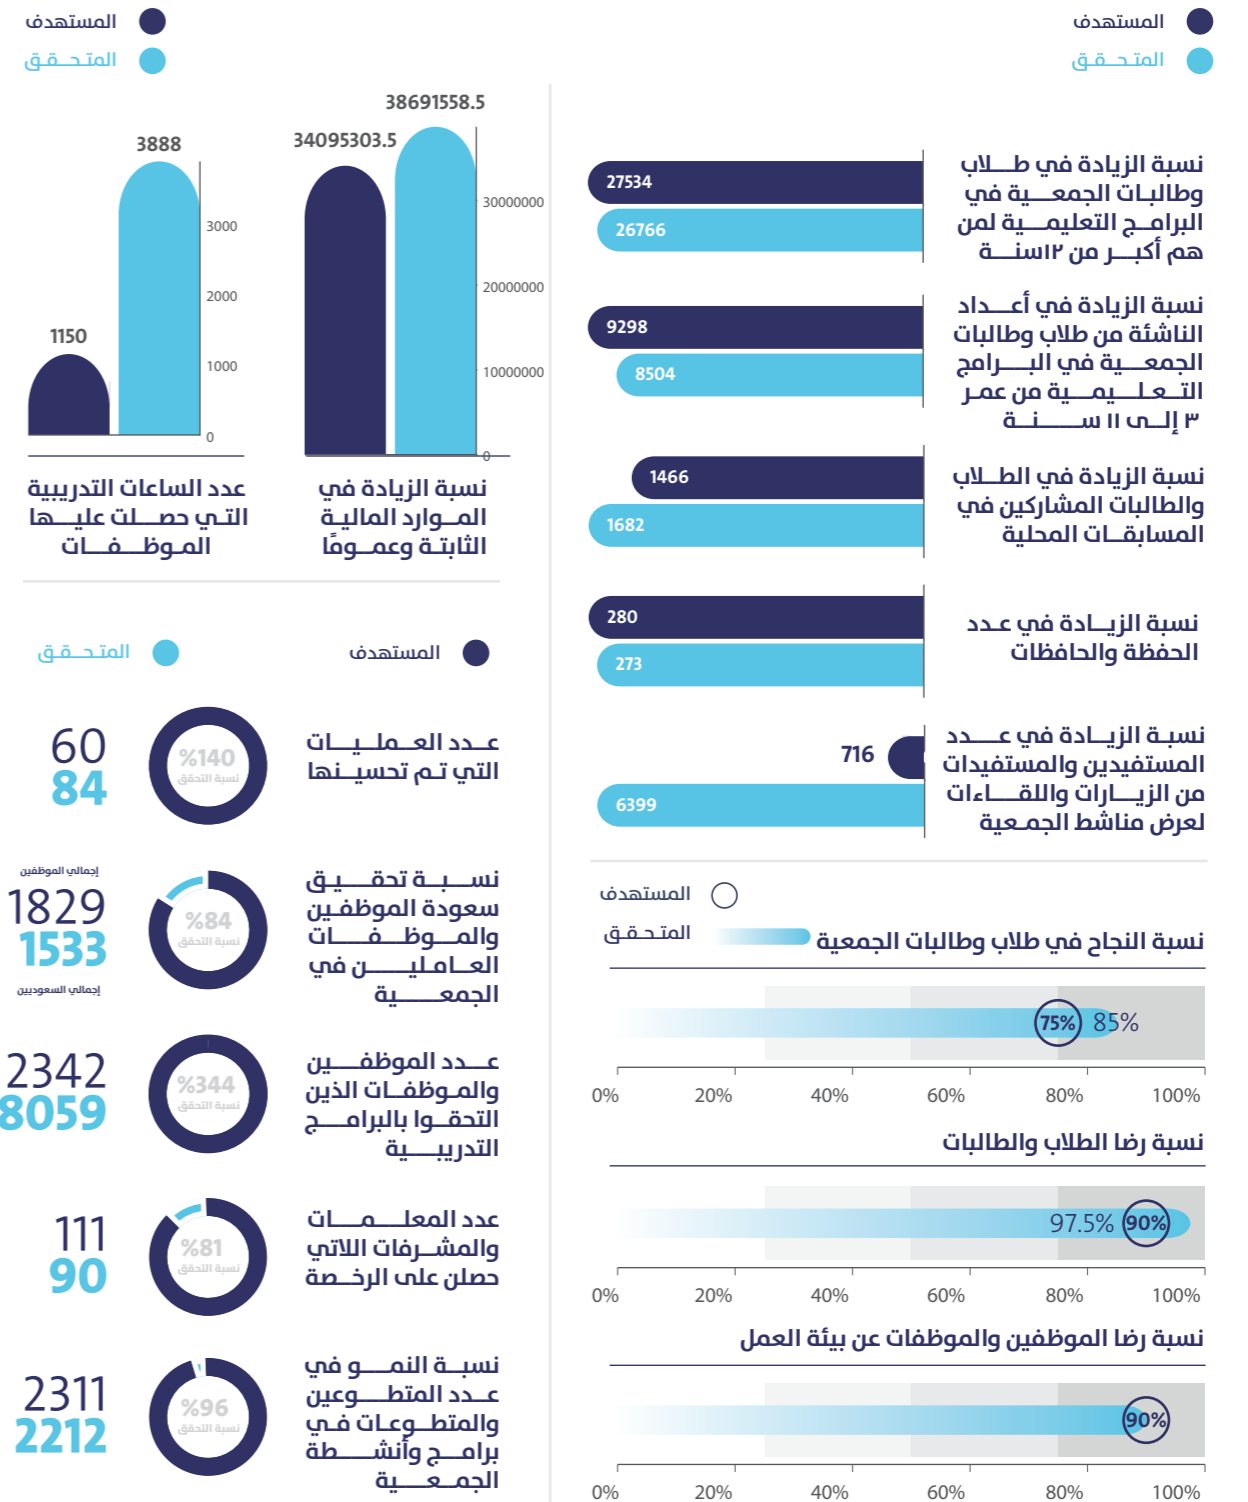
المستهدف
المتحقق

نسبة الزيادة في طلاب وطالبات الجمعية في البرامج التعليمية لمن هم أكبر من ١٢سنة
27534
26766

نسبة الزيادة في أعداد الناشئة من طلاب وطالبات الجمعية في البرامج التعليمية من عمر ٣ إلى ١١ سنة
9298
8504

نسبة الزيادة في الطلاب والطالبات المشاركين في المسابقات المحلية
1466
1682

نسبة الزيادة في عدد الحفظة والحافظات
280
273

نسبة الزيادة في عدد المستفيدين والمستفيدات من الزيارات واللقاءات لعرض مناشط الجمعية
716
6399

المستهدف
المتحقق
نسبة النجاح في طلاب وطالبات الجمعية
75% 85%
0% 20% 40% 60% 80% 100%

نسبة رضا الطلاب والطالبات
97.5% 90%
0% 20% 40% 60% 80% 100%

نسبة رضا الموظفين والموظفات عن بيئة العمل
90%
0% 20% 40% 60% 80% 100%

المستهدف
المتحقق

38691558.5
34095303.5
30000000
20000000
10000000
0
نسبة الزيادة في الموارد المالية الثابتة وعموما

3888
1150
3000
2000
1000
0
عدد الساعات التدريبية التي حصلت عليها الموظفات

المستهدف
المتحقق

عدد العمليات التي تم تحسينها
%140
نسبة التحقق
60
84

نسبة تحقق سعودة الموظفين والموظفات العاملين في الجمعية
%84
نسبة التحقق
إجمالي الموظفين
1829
1533
إجمالي السعوديين

عدد الموظفين والموظفات الذين التحقوا بالبرامج التدريبية
%344
نسبة التحقق
2342
8059

عدد المعلمات والمشرفات اللاتي حصلن على الرخصة
%81
نسبة التحقق
111
90

نسبة النمو في عدد المتطوعين والمتطوعات في برامج وأنشطة الجمعية
%96
نسبة التحقق
2311
2212